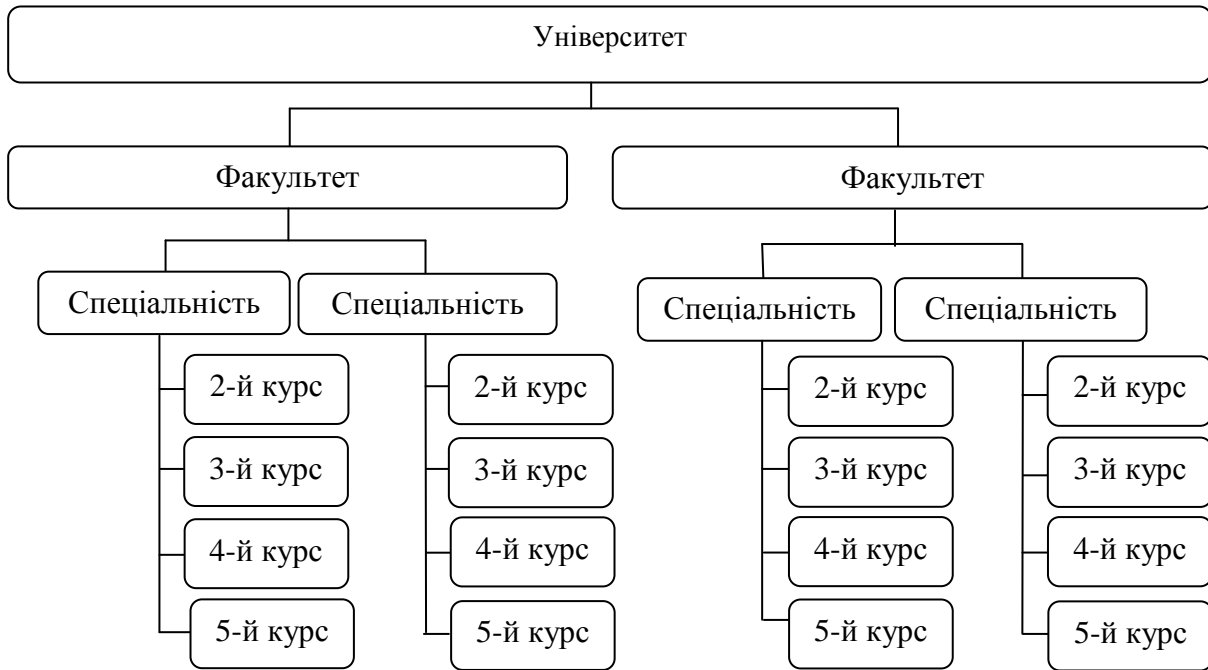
Університет

Факультет

Спеціальність

2-й курс

3-й курс

4-й курс

5-й курс

Спеціальність

2-й курс

3-й курс

4-й курс

5-й курс

Факультет

Спеціальність

2-й курс

3-й курс

4-й курс

5-й курс

Спеціальність

2-й курс

3-й курс

4-й курс

5-й курс